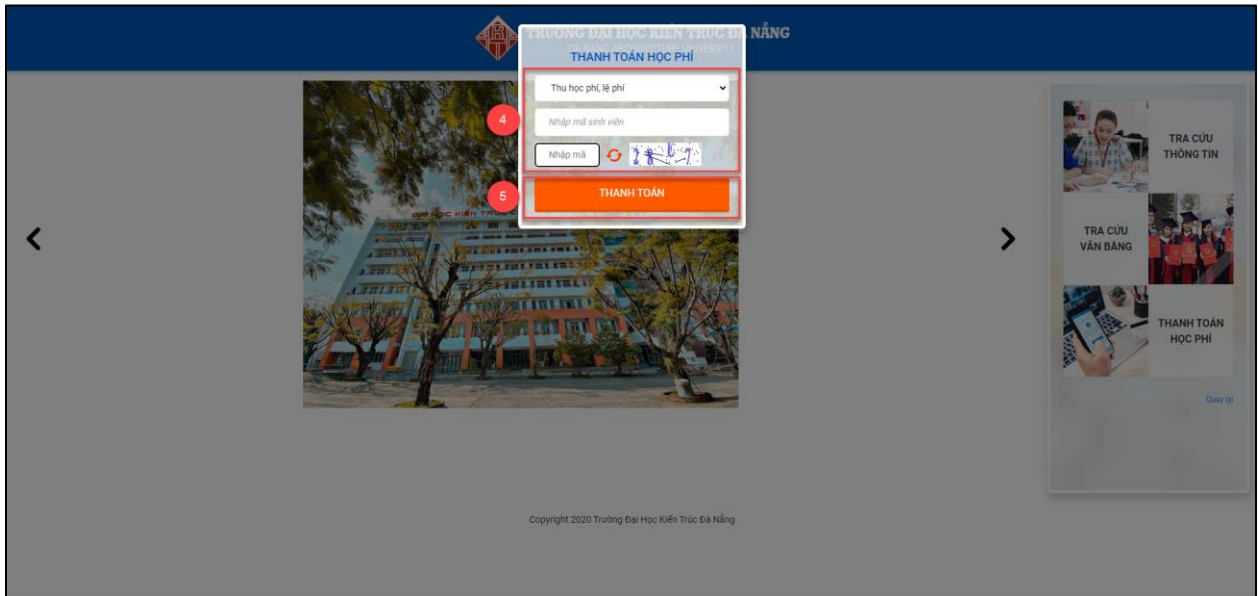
TRƯỜNG ĐẠI HỌC KIẾN TRÚC ĐÀ NẴNG
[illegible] UNIVERSITY

THANH TOÁN HỌC PHÍ

Thu học phí, lệ phí

4

Nhập mã sinh viên

Nhập mã

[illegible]

5

THANH TOÁN

TRA CỨU THÔNG TIN

TRA CỨU VĂN BẰNG

THANH TOÁN HỌC PHÍ

Quay lại

Copyright 2020 Trường Đại Học Kiến Trúc Đà Nẵng